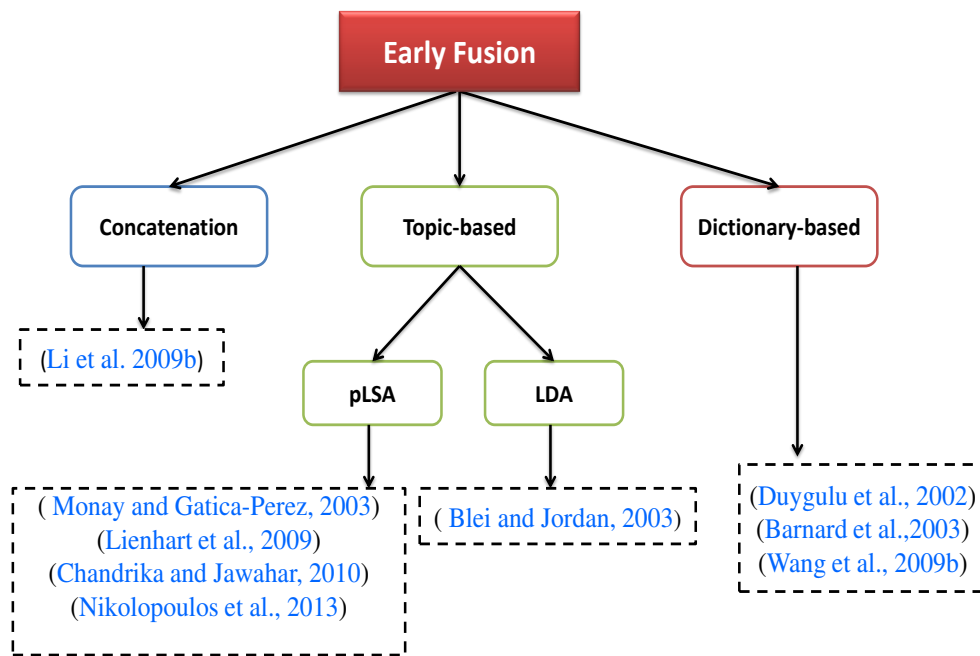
Early Fusion

Concatenation

Topic-based

Dictionary-based

(Li et al. 2009b)

pLSA

LDA

( Monay and Gatica-Perez, 2003)
(Lienhart et al., 2009)
(Chandrika and Jawahar, 2010)
(Nikolopoulos et al., 2013)

( Blei and Jordan, 2003)

(Duygulu et al., 2002)
(Barnard et al.,2003)
(Wang et al., 2009b)